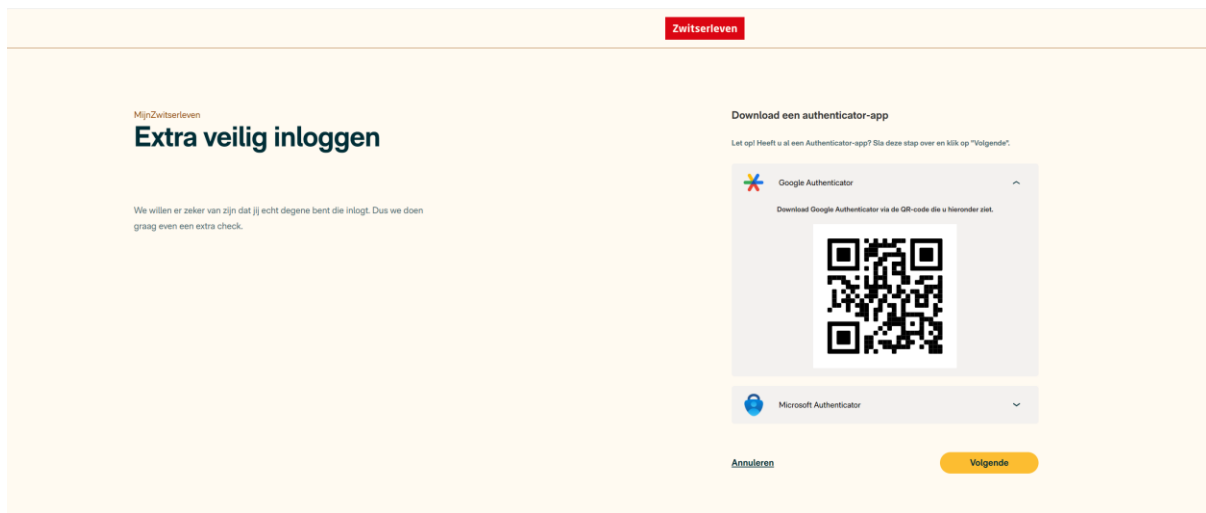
Zwitserleven

MijnZwitserleven

Extra veilig inloggen

We willen er zeker van zijn dat jij echt degene bent die inlogt. Dus we doen graag even een extra check.

Download een authenticator-app

Let op! Heeft u al een Authenticator-app? Sla deze stap over en klik op "Volgende".

Google Authenticator

Download Google Authenticator via de QR-code die u hieronder ziet.

Microsoft Authenticator

Annuleren

Volgende